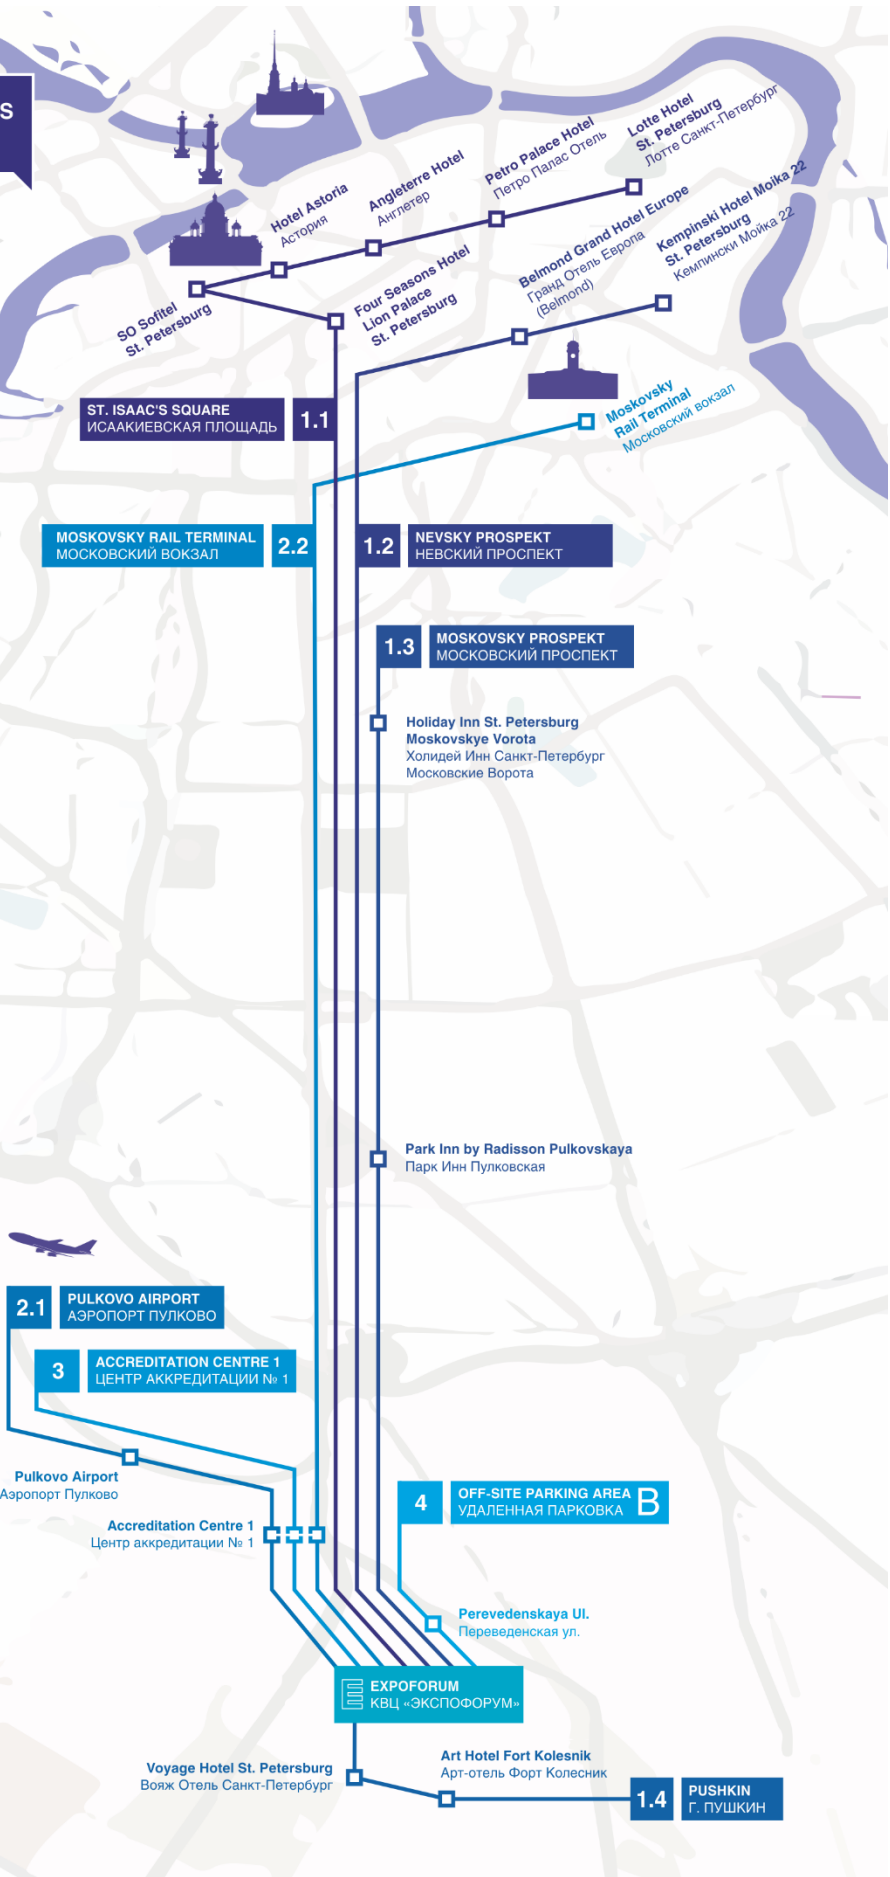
S

Lotte Hotel St. Petersburg
Лотте Санкт-Петербург

Petro Palace Hotel
Петро Палас Отель

Angleterre Hotel
Англетер

Hotel Astoria
Астория

Kempinski Hotel Moika 22 St. Petersburg
Кемпински Мойка 22

Belmond Grand Hotel Europe
Гранд Отель Европа (Belmond)

Four Seasons Hotel Lion Palace St. Petersburg

SO Sofitel St. Petersburg

Moskovsky Rail Terminal
Московский вокзал

ST. ISAAC'S SQUARE
ИСААКИЕВСКАЯ ПЛОЩАДЬ
1.1

MOSKOVSKY RAIL TERMINAL
МОСКОВСКИЙ ВОКЗАЛ
2.2

1.2
NEVSKY PROSPEKT
НЕВСКИЙ ПРОСПЕКТ

1.3
MOSKOVSKY PROSPEKT
МОСКОВСКИЙ ПРОСПЕКТ

Holiday Inn St. Petersburg Moskovskye Vorota
Холидей Инн Санкт-Петербург Московские Ворота

Park Inn by Radisson Pulkovskaya
Парк Инн Пулковская

2.1
PULKOVO AIRPORT
АЭРОПОРТ ПУЛКОВО

3
ACCREDITATION CENTRE 1
ЦЕНТР АККРЕДИТАЦИИ № 1

Pulkovo Airport
Аэропорт Пулково

Accreditation Centre 1
Центр аккредитации № 1

4
OFF-SITE PARKING AREA
УДАЛЕННАЯ ПАРКОВКА
B

Perevedenskaya Ul.
Переведенская ул.

EXPOFORUM
КВЦ «ЭКСПОФОРУМ»

Voyage Hotel St. Petersburg
Вояж Отель Санкт-Петербург

Art Hotel Fort Kolesnik
Арт-отель Форт Колесник

1.4
PUSHKIN
Г. ПУШКИН